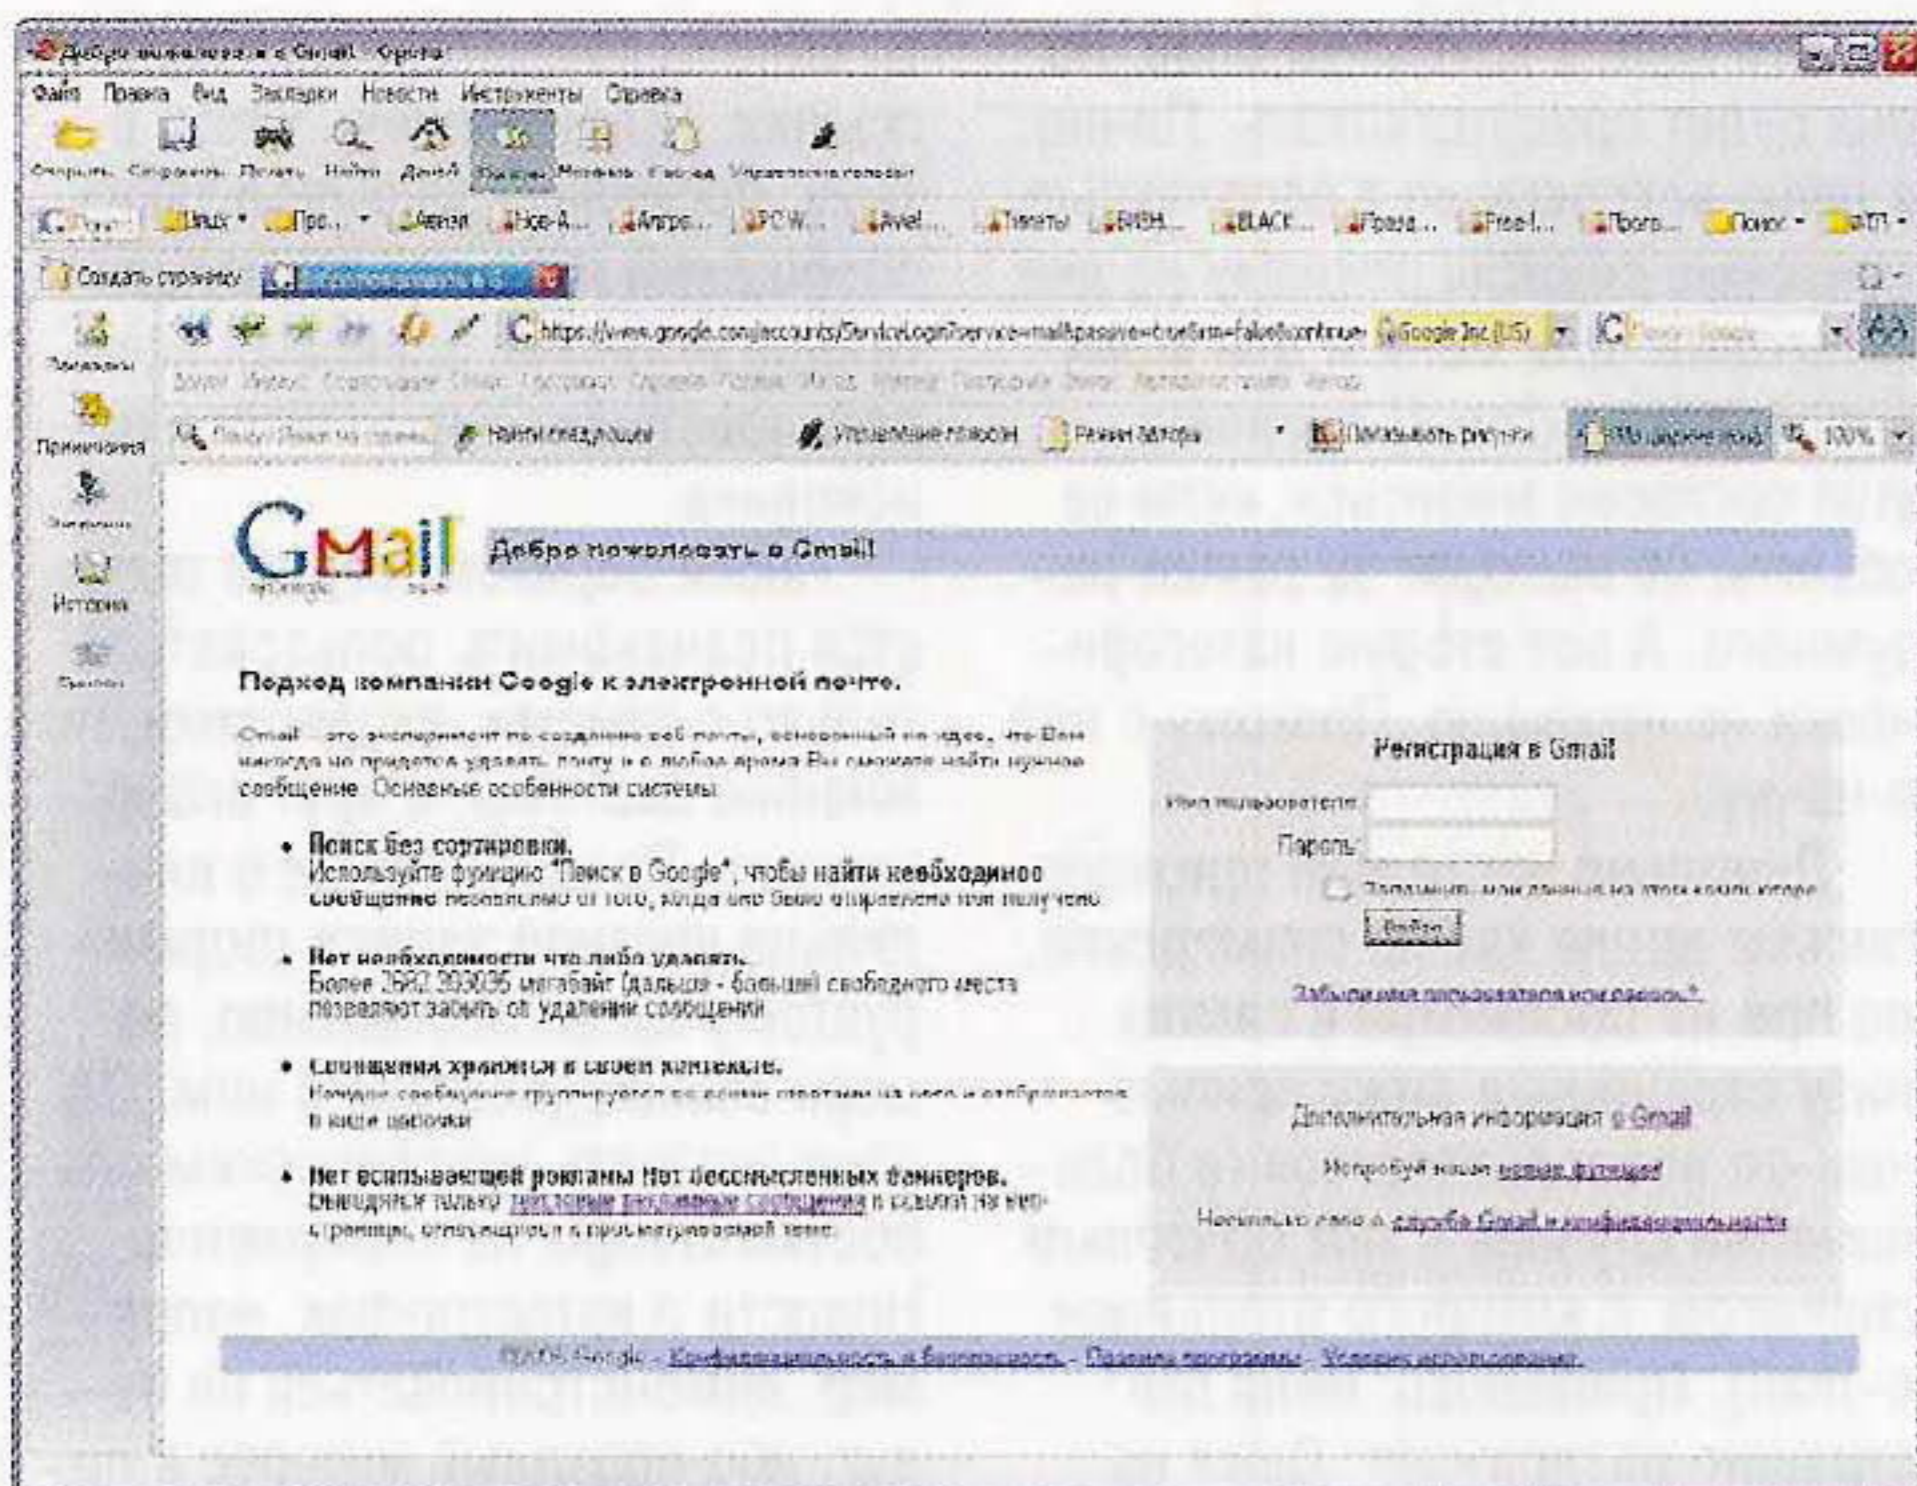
Добро пожаловать в Gmail - Opera

Файл Правка Вид Закладки Новости Инструменты Справка

Открыть Сохранить Печать Найти Домой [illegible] Москва Выход Управление голосом

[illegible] Вход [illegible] Про... Авиан Нов-А... Аппре... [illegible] Avel... Тикеты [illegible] BLACK... Права... Free-l... Прото... Поиск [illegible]

Создать страницу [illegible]

Закладки

Примечания

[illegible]

История

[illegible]

https://www.google.com/accounts/ServiceLogin?service=mail&passive=true&rm=false&continue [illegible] Google Inc (US)

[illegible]

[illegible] Найти следующий Управление голосом Режим автора Показывать рисунки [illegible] 100%

Gmail

Добро пожаловать в Gmail!

Подход компании Google к электронной почте.

Gmail - это эксперимент по созданию веб-почты, основанный на идее, что Вам никогда не придется удалять почту и в любое время Вы сможете найти нужное сообщение. Основные особенности системы:

• Поиск без сортировки.
Используйте функцию "Поиск в Google", чтобы найти необходимое сообщение независимо от того, когда оно было отправлено или получено.

• Нет необходимости что либо удалять.
Более 2882.393035 мегабайт (дальше - больше) свободного места позволяют забыть об удалении сообщений.

• Сообщения хранятся в своем контексте.
Каждое сообщение группируется со всеми ответами на него и отображается в виде цепочки.

• Нет всплывающей рекламы. Нет бессмысленных баннеров.
Выводятся только текстовые рекламные сообщения и ссылки на вебстраницы, относящиеся к просматриваемой теме.

Регистрация в Gmail

Имя пользователя:

Пароль:

Запомнить мои данные на этом компьютере

Войти

Забыли имя пользователя или пароль?

Дополнительная информация о Gmail

Испробуй наши новые функции!

Несколько слов о службе Gmail и конфиденциальности

©2008 Google - Конфиденциальность и безопасность - Правила программы - Условия использования